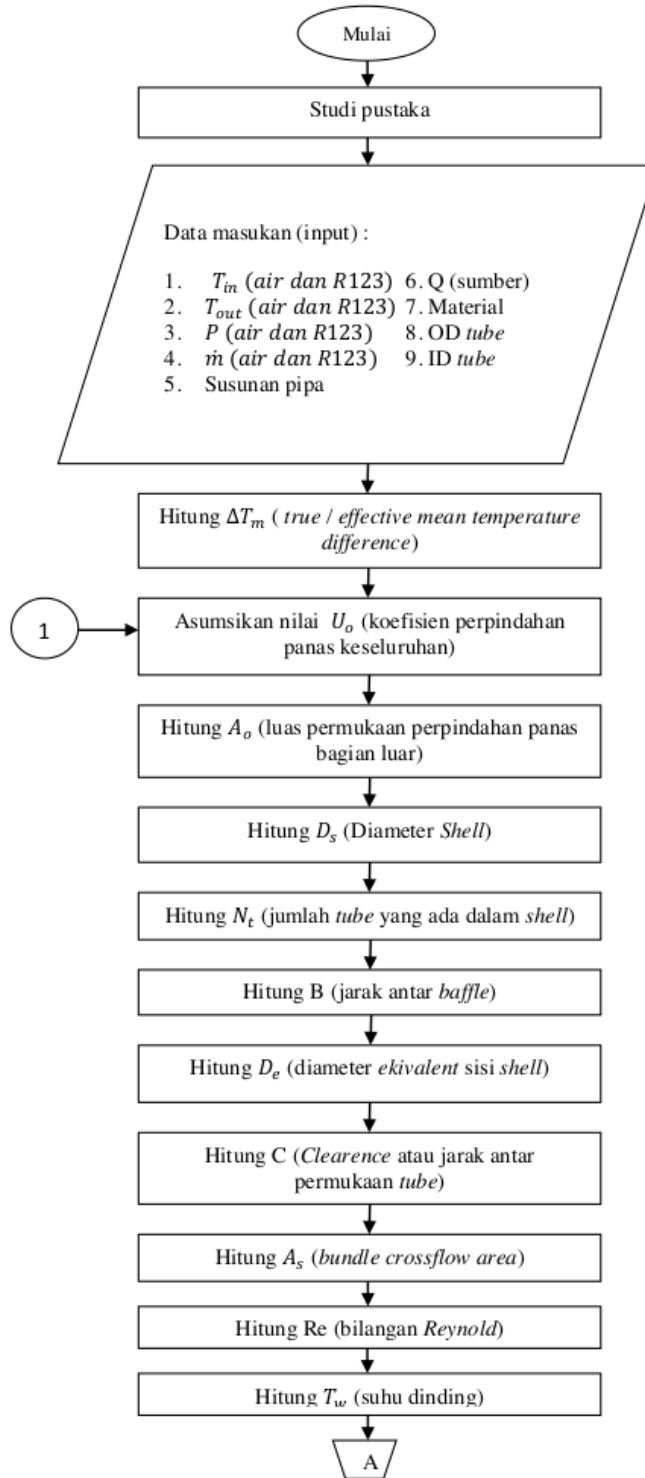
Mulai

Studi pustaka

Data masukan (input) :

1. $T_{in}$ $(air\ dan\ R123)$ 6. Q (sumber)
2. $T_{out}$ $(air\ dan\ R123)$ 7. Material
3. $P$ $(air\ dan\ R123)$ 8. OD tube
4. $\dot{m}$ $(air\ dan\ R123)$ 9. ID tube
5. Susunan pipa

Hitung $\Delta T_m$ ( true / effective mean temperature difference)

1

Asumsikan nilai $U_o$ (koefisien perpindahan panas keseluruhan)

Hitung $A_o$ (luas permukaan perpindahan panas bagian luar)

Hitung $D_s$ (Diameter Shell)

Hitung $N_t$ (jumlah tube yang ada dalam shell)

Hitung B (jarak antar baffle)

Hitung $D_e$ (diameter ekivalent sisi shell)

Hitung C (Clearence atau jarak antar permukaan tube)

Hitung $A_s$ (bundle crossflow area)

Hitung Re (bilangan Reynold)

Hitung $T_w$ (suhu dinding)

A